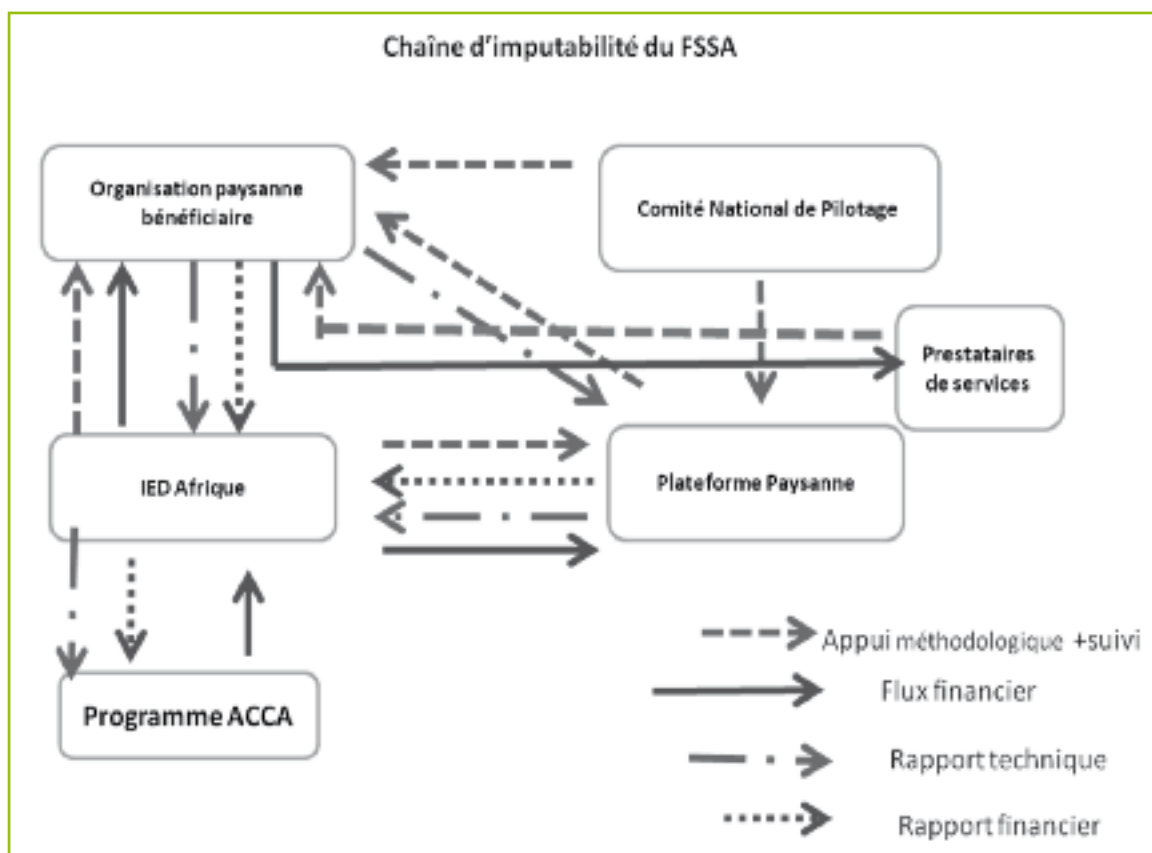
Chaîne d'imputabilité du FSSA

Organisation paysanne bénéficiaire

Comité National de Pilotage

Prestataires de services

IED Afrique

Plateforme Paysanne

Programme ACCA

Appui méthodologique +suivi

Flux financier

Rapport technique

Rapport financier